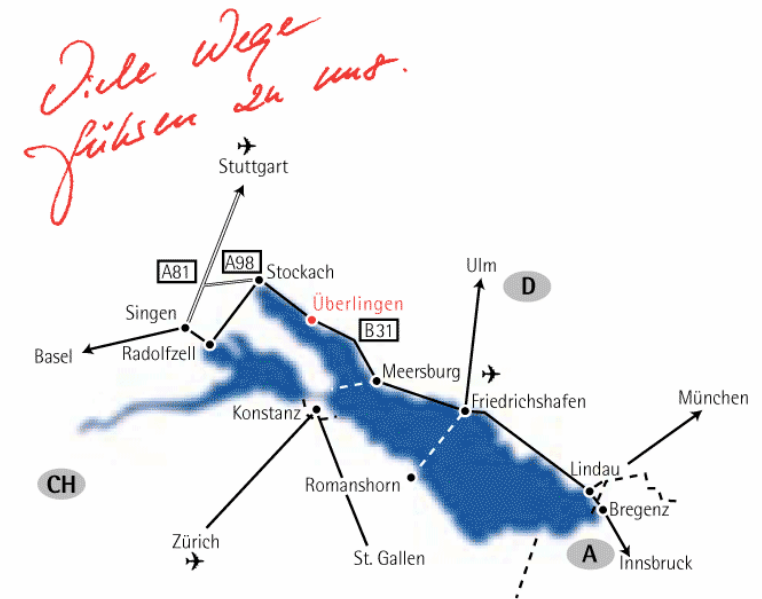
Viele Wege führen zu uns.

Stuttgart
A81
A98
Stockach
Singen
Basel
Radolfzell
Überlingen
B31
Ulm
D
Meersburg
Friedrichshafen
Konstanz
München
CH
Romanshorn
Lindau
Bregenz
Zürich
St. Gallen
A
Innsbruck